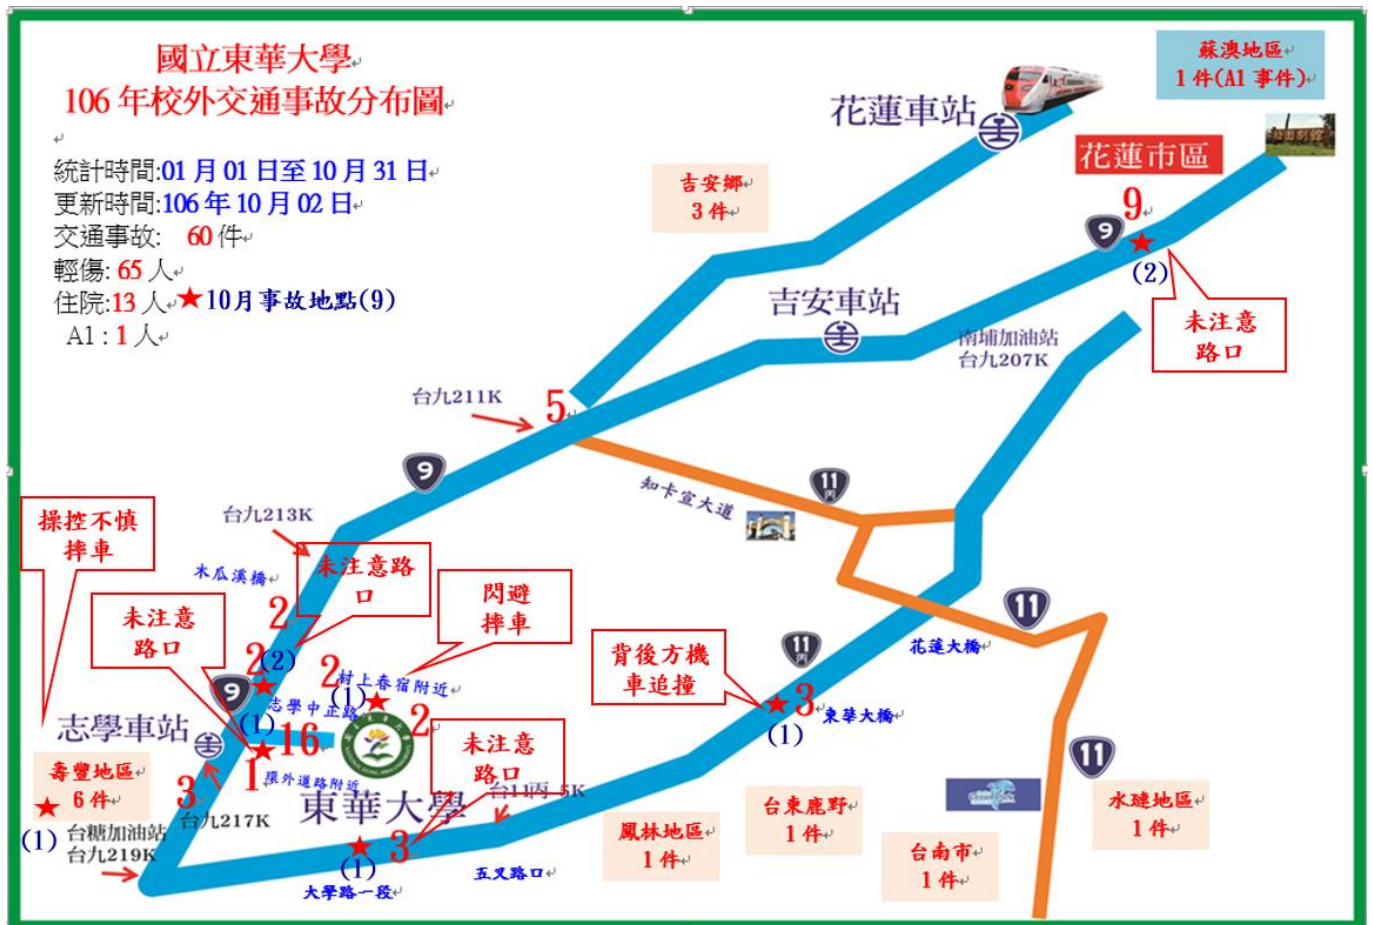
國立東華大學
106 年校外交通事故分布圖

統計時間:01 月 01 日至 10 月 31 日
更新時間:106 年 10 月 02 日
交通事故: 60 件
輕傷: 65 人
住院:13 人 ★10月事故地點(9)
A1 : 1 人

蘇澳地區
1 件(A1 事件)

花蓮車站
花蓮市區
吉安鄉
3 件
9
9
★
(2)
未注意
路口
吉安車站
南埔加油站
台九207K
台九211K
5
9
知卡宣大道
11
台九213K
操控不慎
摔車
木瓜溪橋
未注意路口
2
閃避
摔車
未注意
路口
2
(2)
2
村上春宿附近
(1)
★
9
志學中正路
(1)
16
2
志學車站
1
環外道路附近
未注意
路口
3
台11丙 5K
東華大學
3
壽豐地區
6 件
★
(1) 台糖加油站
台九219K
台九217K
★
(1)
3
大學路一段
五叉路口
背後方機
車追撞
★
3
(1)
東華大橋
11
花蓮大橋
11
11
鳳林地區
1 件
台東鹿野
1 件
台南市
1 件
水璉地區
1 件